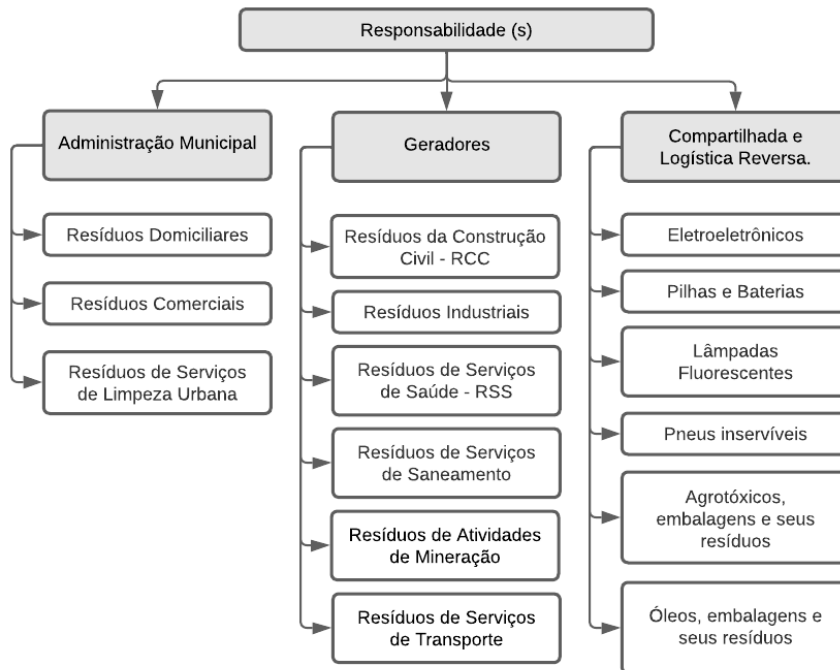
Responsabilidade (s)

Administração Municipal

Resíduos Domiciliares

Resíduos Comerciais

Resíduos de Serviços de Limpeza Urbana

Geradores

Resíduos da Construção Civil - RCC

Resíduos Industriais

Resíduos de Serviços de Saúde - RSS

Resíduos de Serviços de Saneamento

Resíduos de Atividades de Mineração

Resíduos de Serviços de Transporte

Compartilhada e Logística Reversa.

Eletroeletrônicos

Pilhas e Baterias

Lâmpadas Fluorescentes

Pneus inservíveis

Agrotóxicos, embalagens e seus resíduos

Óleos, embalagens e seus resíduos